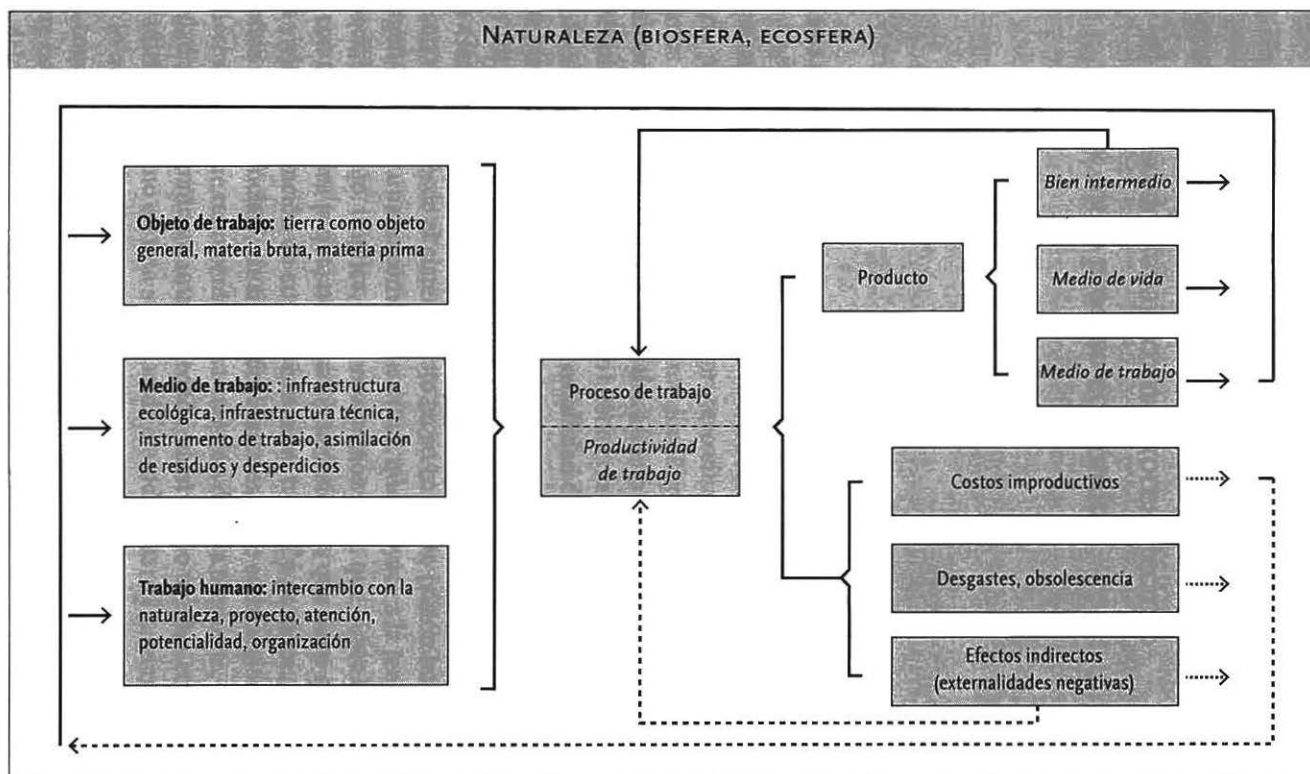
NATURALEZA (BIOSFERA, ECOSFERA)

Objeto de trabajo: tierra como objeto general, materia bruta, materia prima

Medio de trabajo: : infraestructura ecológica, infraestructura técnica, instrumento de trabajo, asimilación de residuos y desperdicios

Trabajo humano: intercambio con la naturaleza, proyecto, atención, potencialidad, organización

Proceso de trabajo

Productividad de trabajo

Producto

Bien intermedio

Medio de vida

Medio de trabajo

Costos improductivos

Desgastes, obsolescencia

Efectos indirectos (externalidades negativas)